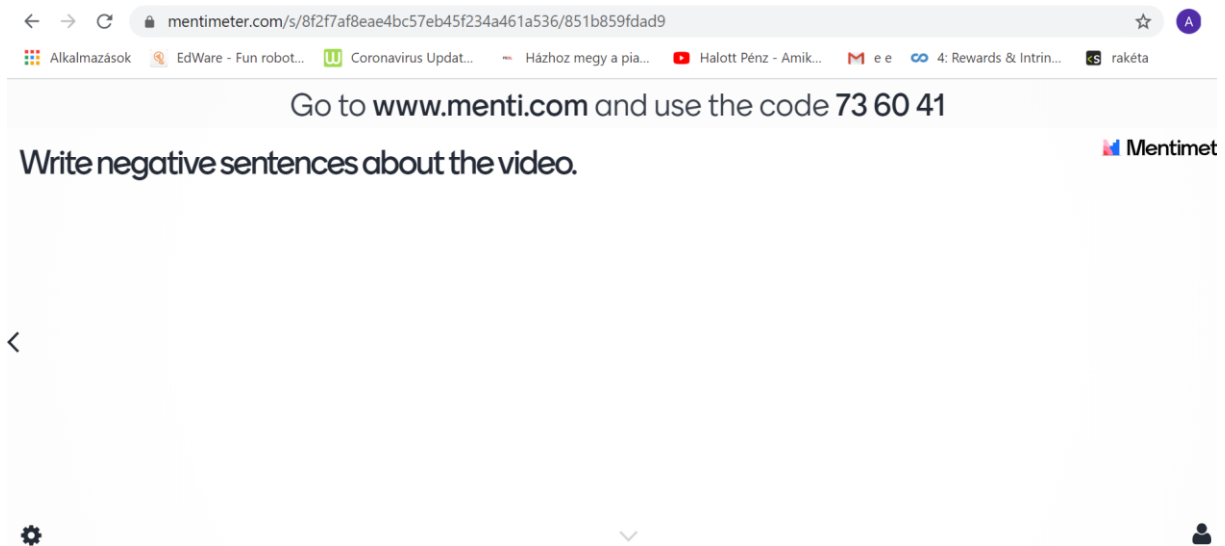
mentimeter.com/s/8f2f7af8eae4bc57eb45f234a461a536/851b859fdad9

A

Alkalmazások EdWare - Fun robot... Coronavirus Updat... Házhoz megy a pia... Halott Pénz - Amik... e e 4: Rewards & Intrin... rakéta

Go to www.menti.com and use the code 73 60 41

Write negative sentences about the video.

Mentimet